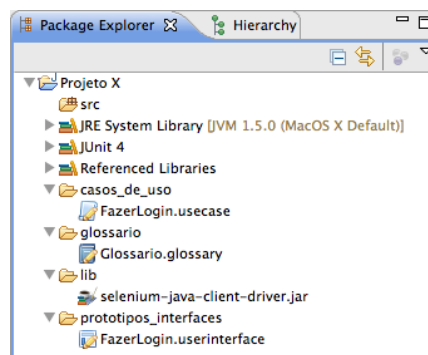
Package Explorer ☒ Hierarchy

Projeto X
src
JRE System Library [JVM 1.5.0 (MacOS X Default)]
JUnit 4
Referenced Libraries
casos_de_uso
FazerLogin.usecase
glossario
Glossario.glossary
lib
selenium-java-client-driver.jar
prototipos_interfaces
FazerLogin.userinterface